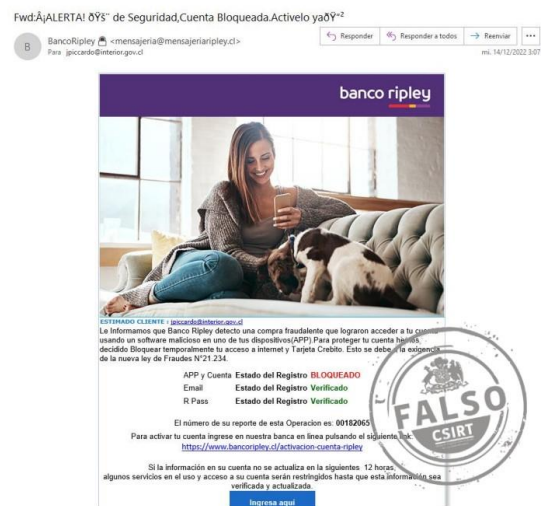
Fwd:Â¡ALERTA! ðŸš¨ de Seguridad,Cuenta Bloqueada.Activelo yaðŸ˜²

B

BancoRipley <mensajeria@mensajeriaripley.cl>
Para jpiccardo@interior.gov.cl

Responder
Responder a todos
Reenviar
...
mi. 14/12/2022 3:07

banco ripley

ESTIMADO CLIENTE : jpiccardo@interior.gov.cl
Le Informamos que Banco Ripley detecto una compra fraudelente que lograron acceder a tu cuenta usando un software malicioso en uno de tus dispositivos(APP).Para proteger tu cuenta hemos decidido Bloquear temporalmente tu acceso a internet y Tarjeta Crebito. Esto se debe a la exigencia de la nueva ley de Fraudes N°21.234.

| | | |
|---|---|---|
| APP y Cuenta | Estado del Registro | BLOQUEADO |
| Email | Estado del Registro | Verificado |
| R Pass | Estado del Registro | Verificado |

El número de su reporte de esta Operacion es: 00182065

Para activar tu cuenta ingrese en nuestra banca en linea pulsando el siguiente link:
https://www.bancoripley.cl/activacion-cuenta-ripley

Si la información en su cuenta no se actualiza en la siguientes 12 horas, algunos servicios en el uso y acceso a su cuenta serán restringidos hasta que esta información sea verificada y actualizada.

Ingresa aquí

FALSO
CSIRT